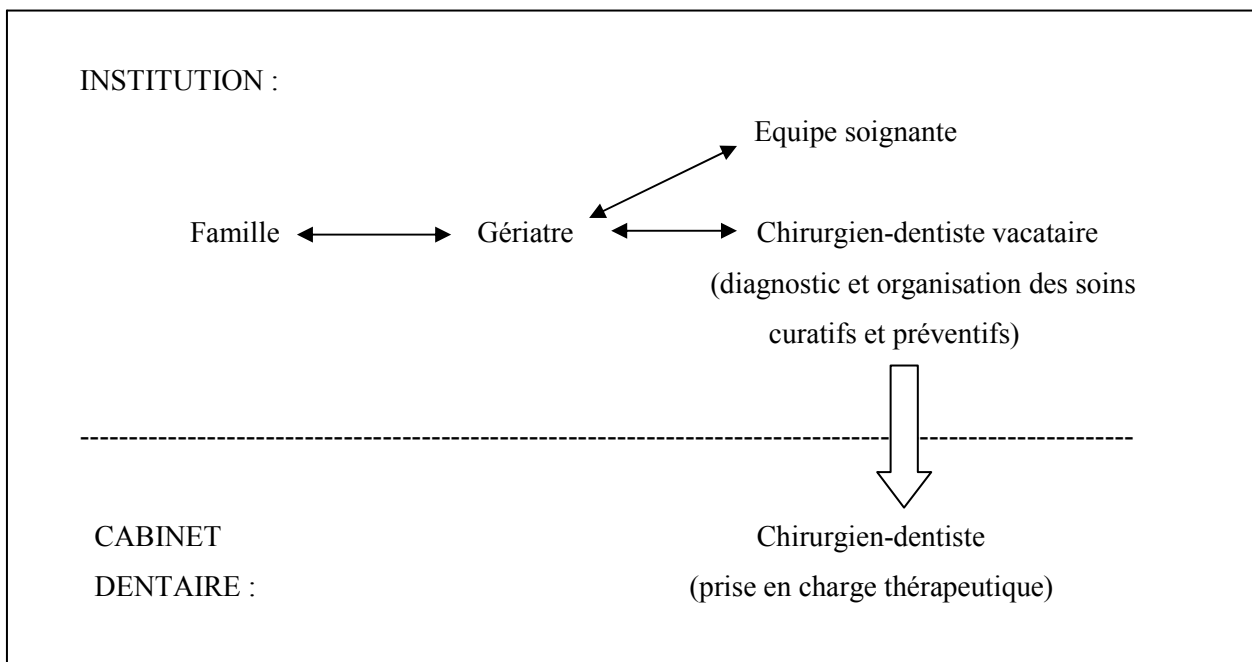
INSTITUTION :

Equipe soignante

Famille Gériatre Chirurgien-dentiste vacataire (diagnostic et organisation des soins curatifs et préventifs)

CABINET DENTAIRE :

Chirurgien-dentiste (prise en charge thérapeutique)